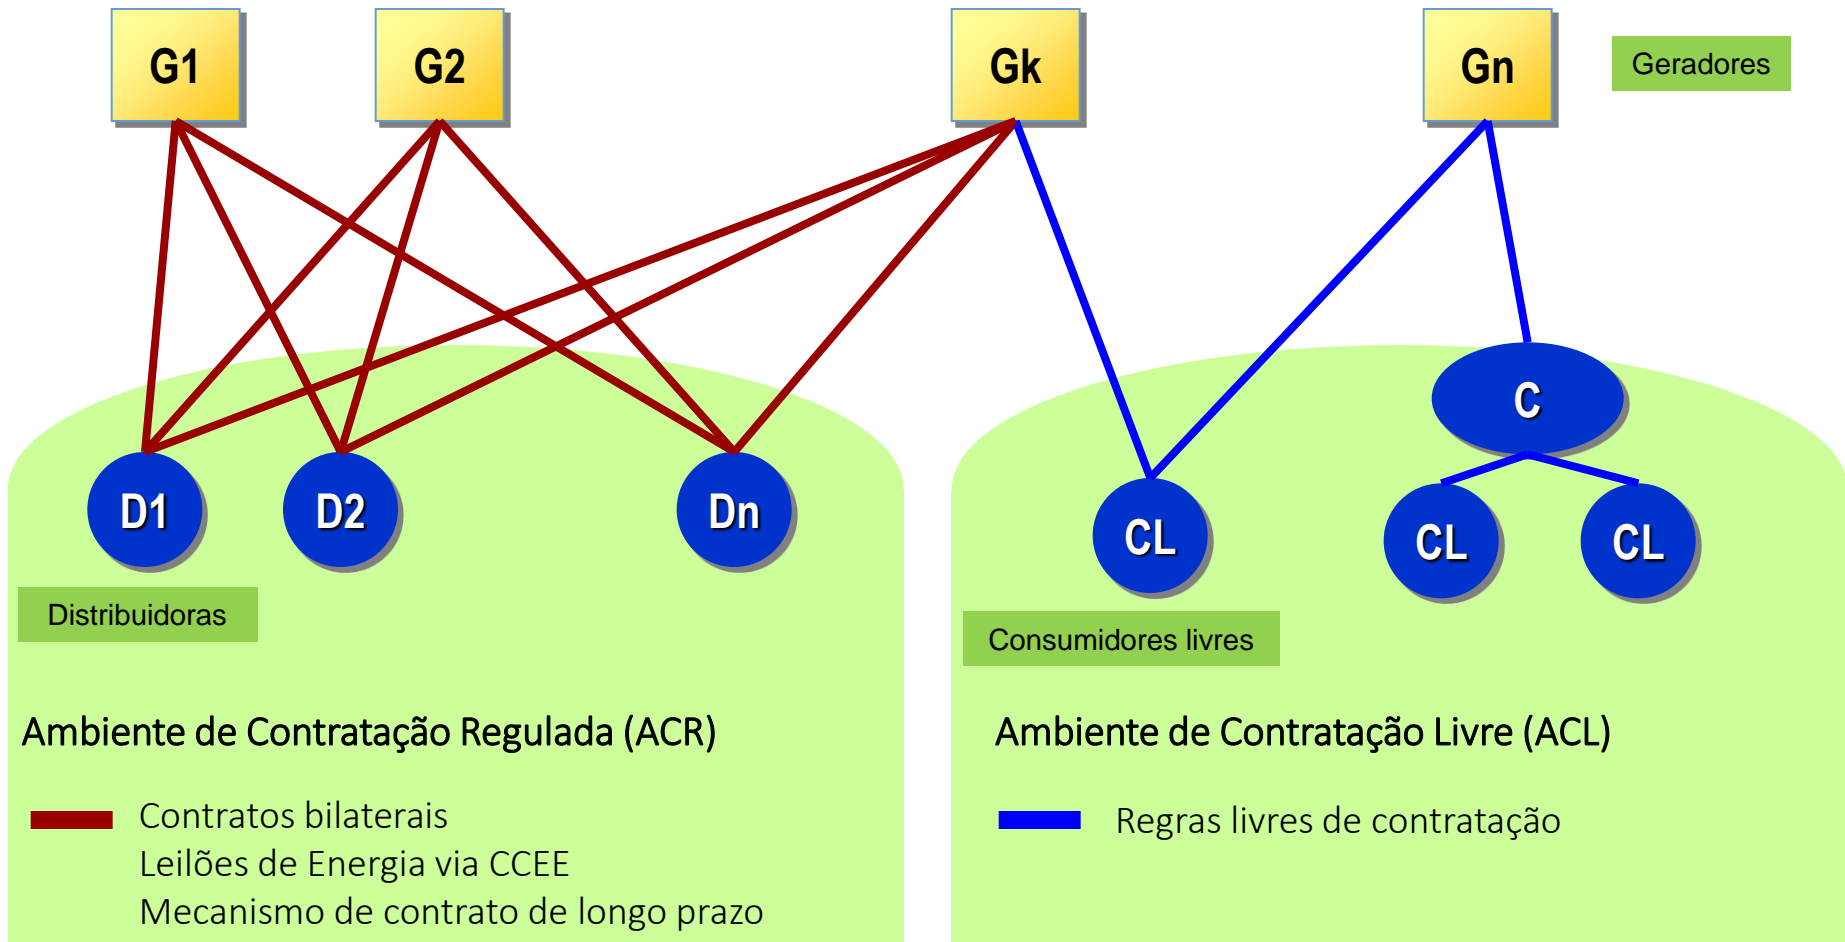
G1 G2 Gk Gn

Geradores

D1 D2 Dn

Distribuidoras

C

CL CL CL

Consumidores livres

Ambiente de Contratação Regulada (ACR)

Contratos bilaterais
Leilões de Energia via CCEE
Mecanismo de contrato de longo prazo

Ambiente de Contratação Livre (ACL)

Regras livres de contratação